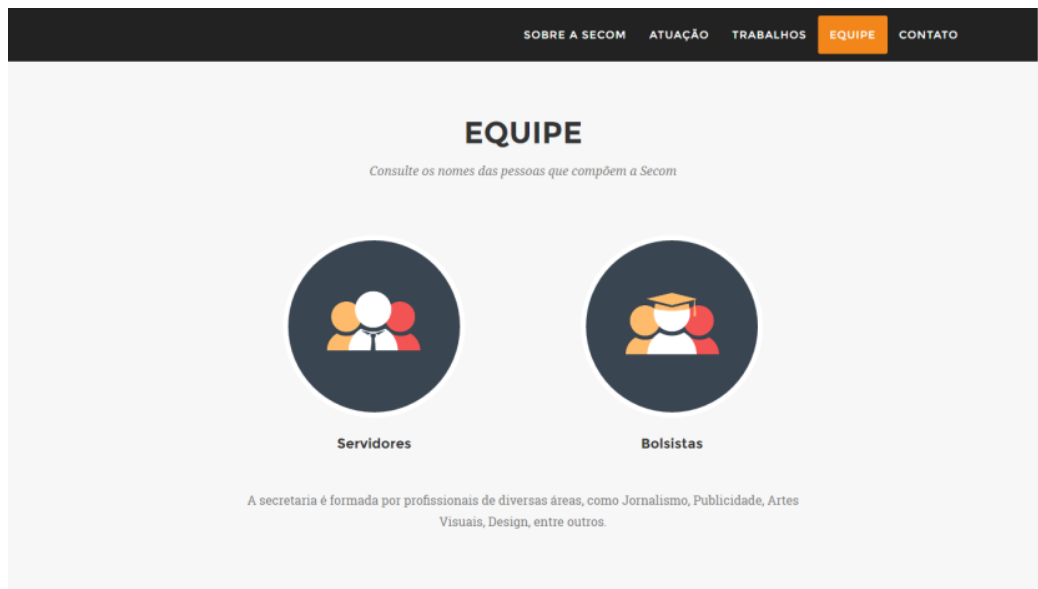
SOBRE A SECOM ATUAÇÃO TRABALHOS EQUIPE CONTATO

EQUIPE

Consulte os nomes das pessoas que compõem a Secom

Servidores

Bolsistas

A secretaria é formada por profissionais de diversas áreas, como Jornalismo, Publicidade, Artes Visuais, Design, entre outros.